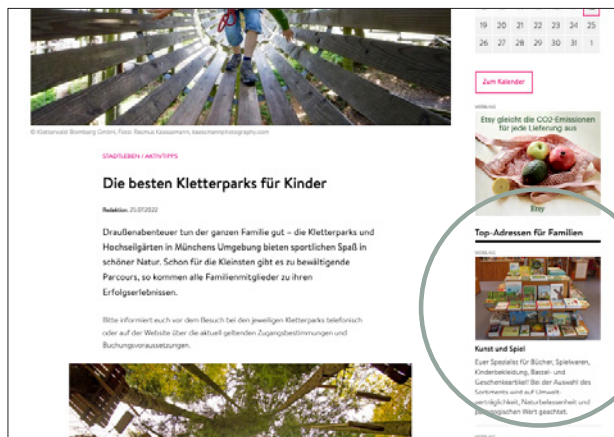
© Kletterwald Bomberg GmbH, Foto: Rasmus Kaessmann, kaessmannphotography.com

STADTLEBEN / AKTIVTIPPS

Die besten Kletterparks für Kinder

Redaktion, 25.07.2022

Draußenabenteuer tun der ganzen Familie gut – die Kletterparks und Hochseilgärten in Münchens Umgebung bieten sportlichen Spaß in schöner Natur. Schon für die Kleinsten gibt es zu bewältigende Parcours, so kommen alle Familienmitglieder zu ihren Erfolgserlebnissen.

Bitte informiert euch vor dem Besuch bei den jeweiligen Kletterparks telefonisch oder auf der Website über die aktuell geltenden Zugangsbestimmungen und Buchungsvoraussetzungen.

| 19 | 20 | 21 | 22 | 23 | 24 | 25 |
|---|---|---|---|---|---|---|
| 26 | 27 | 28 | 29 | 30 | 31 | 1 |

Zum Kalender

WERBUNG

Etsy gleicht die CO2-Emissionen für jede Lieferung aus

Etsy

Top-Adressen für Familien

WERBUNG

Kunst und Spiel

Euer Spezialist für Bücher, Spielwaren, Kinderbekleidung, Bastel- und Geschenkartikel! Bei der Auswahl des Sortiments wird auf Umwelt-verträglichkeit, Naturbelassenheit und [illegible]gogischen Wert geachtet.

WERBUNG